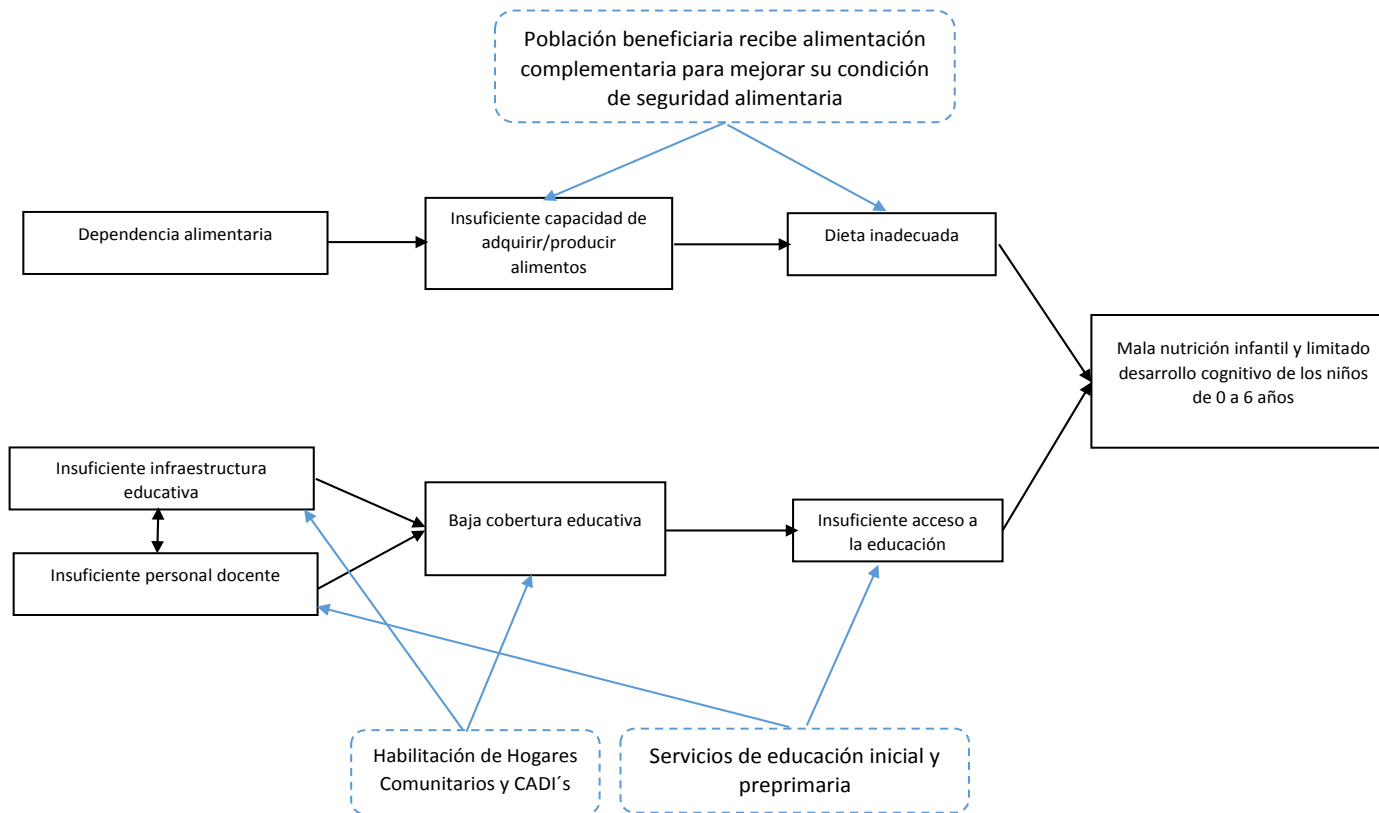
Población beneficiaria recibe alimentación complementaria para mejorar su condición de seguridad alimentaria

Dependencia alimentaria

Insuficiente capacidad de adquirir/producir alimentos

Dieta inadecuada

Mala nutrición infantil y limitado desarrollo cognitivo de los niños de 0 a 6 años

Insuficiente infraestructura educativa

Insuficiente personal docente

Baja cobertura educativa

Insuficiente acceso a la educación

Habilitación de Hogares Comunitarios y CADI´s

Servicios de educación inicial y preprimaria